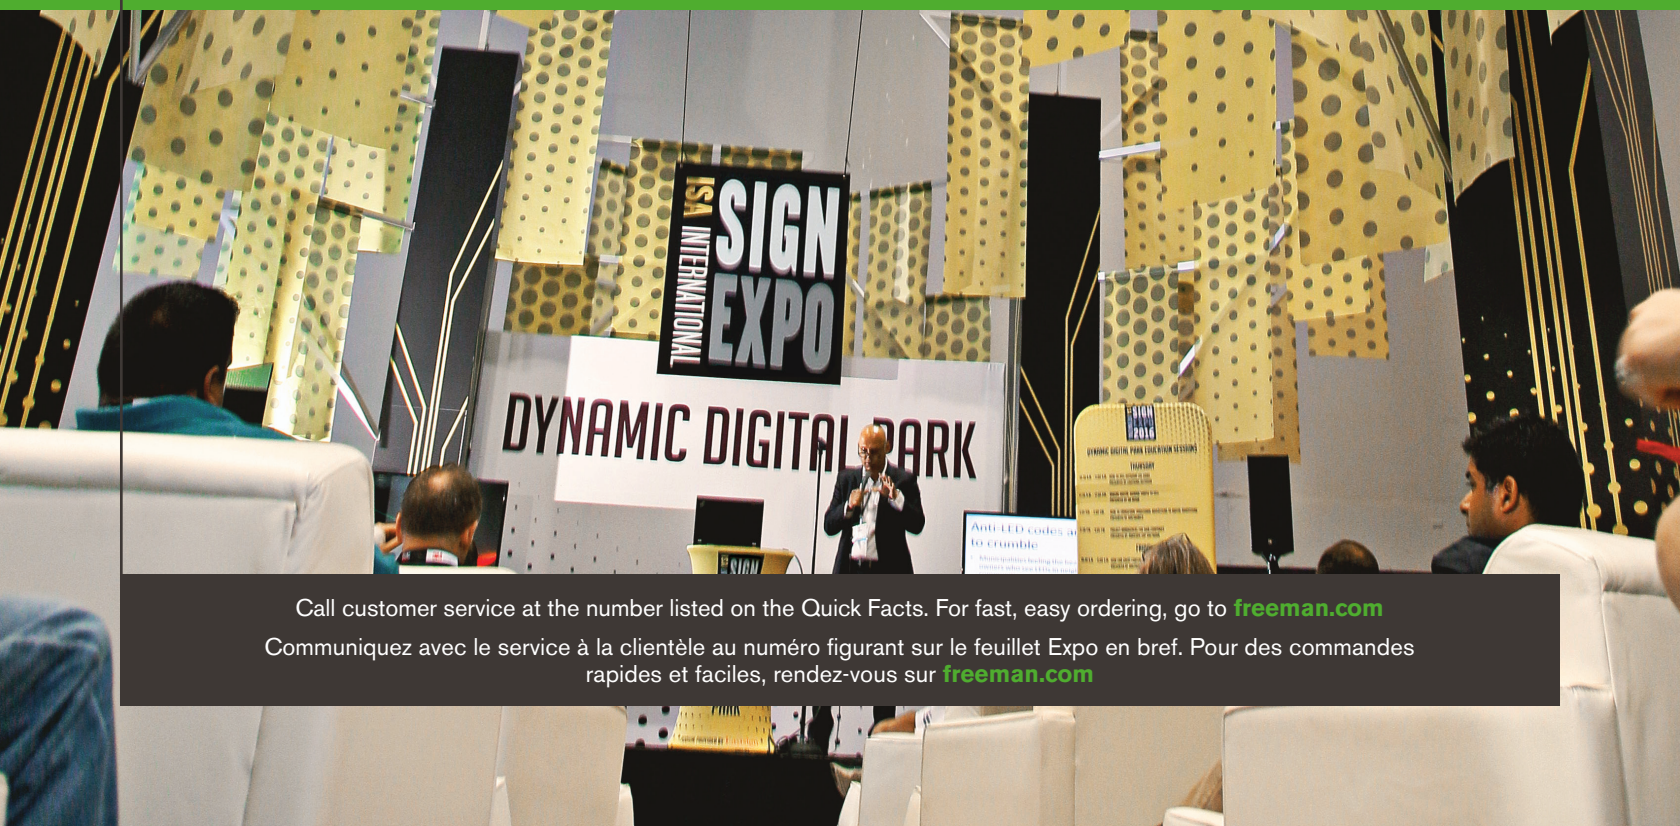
ISA INTERNATIONAL SIGN EXPO

DYNAMIC DIGITAL PARK

Anti-LED codes a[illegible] to crumble

SIGN EXPO 2016

DYNAMIC DIGITAL PARK EDUCATION SESSIONS

THURSDAY

Call customer service at the number listed on the Quick Facts. For fast, easy ordering, go to freeman.com

Communiquez avec le service à la clientèle au numéro figurant sur le feuillet Expo en bref. Pour des commandes rapides et faciles, rendez-vous sur freeman.com